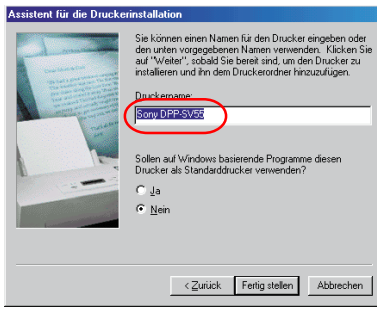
Assistent für die Druckerinstallation

Sie können einen Namen für den Drucker eingeben oder den unten vorgegebenen Namen verwenden. Klicken Sie auf "Weiter", sobald Sie bereit sind, um den Drucker zu installieren und ihn dem Druckerordner hinzuzufügen.

Druckername:

Sony DPP-SV55

Sollen auf Windows basierende Programme diesen Drucker als Standarddrucker verwenden?

Ja

Nein

< Zurück

Fertig stellen

Abbrechen